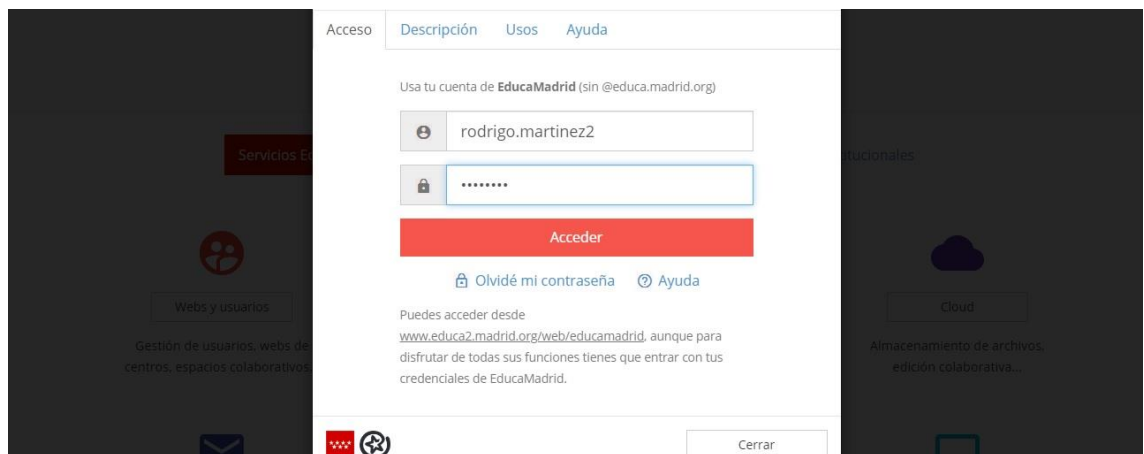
Acceso Descripción Usos Ayuda

Usa tu cuenta de **EducaMadrid** (sin @educa.madrid.org)

rodrigo.martinez2

••••••••

Acceder

Olvidé mi contraseña Ayuda

Puedes acceder desde www.educa2.madrid.org/web/educamadrid, aunque para disfrutar de todas sus funciones tienes que entrar con tus credenciales de EducaMadrid.

Cerrar

Servicios E

Webs y usuarios

Gestión de usuarios, webs de centros, espacios colaborativos

itucionales

Cloud

Almacenamiento de archivos, edición colaborativa...